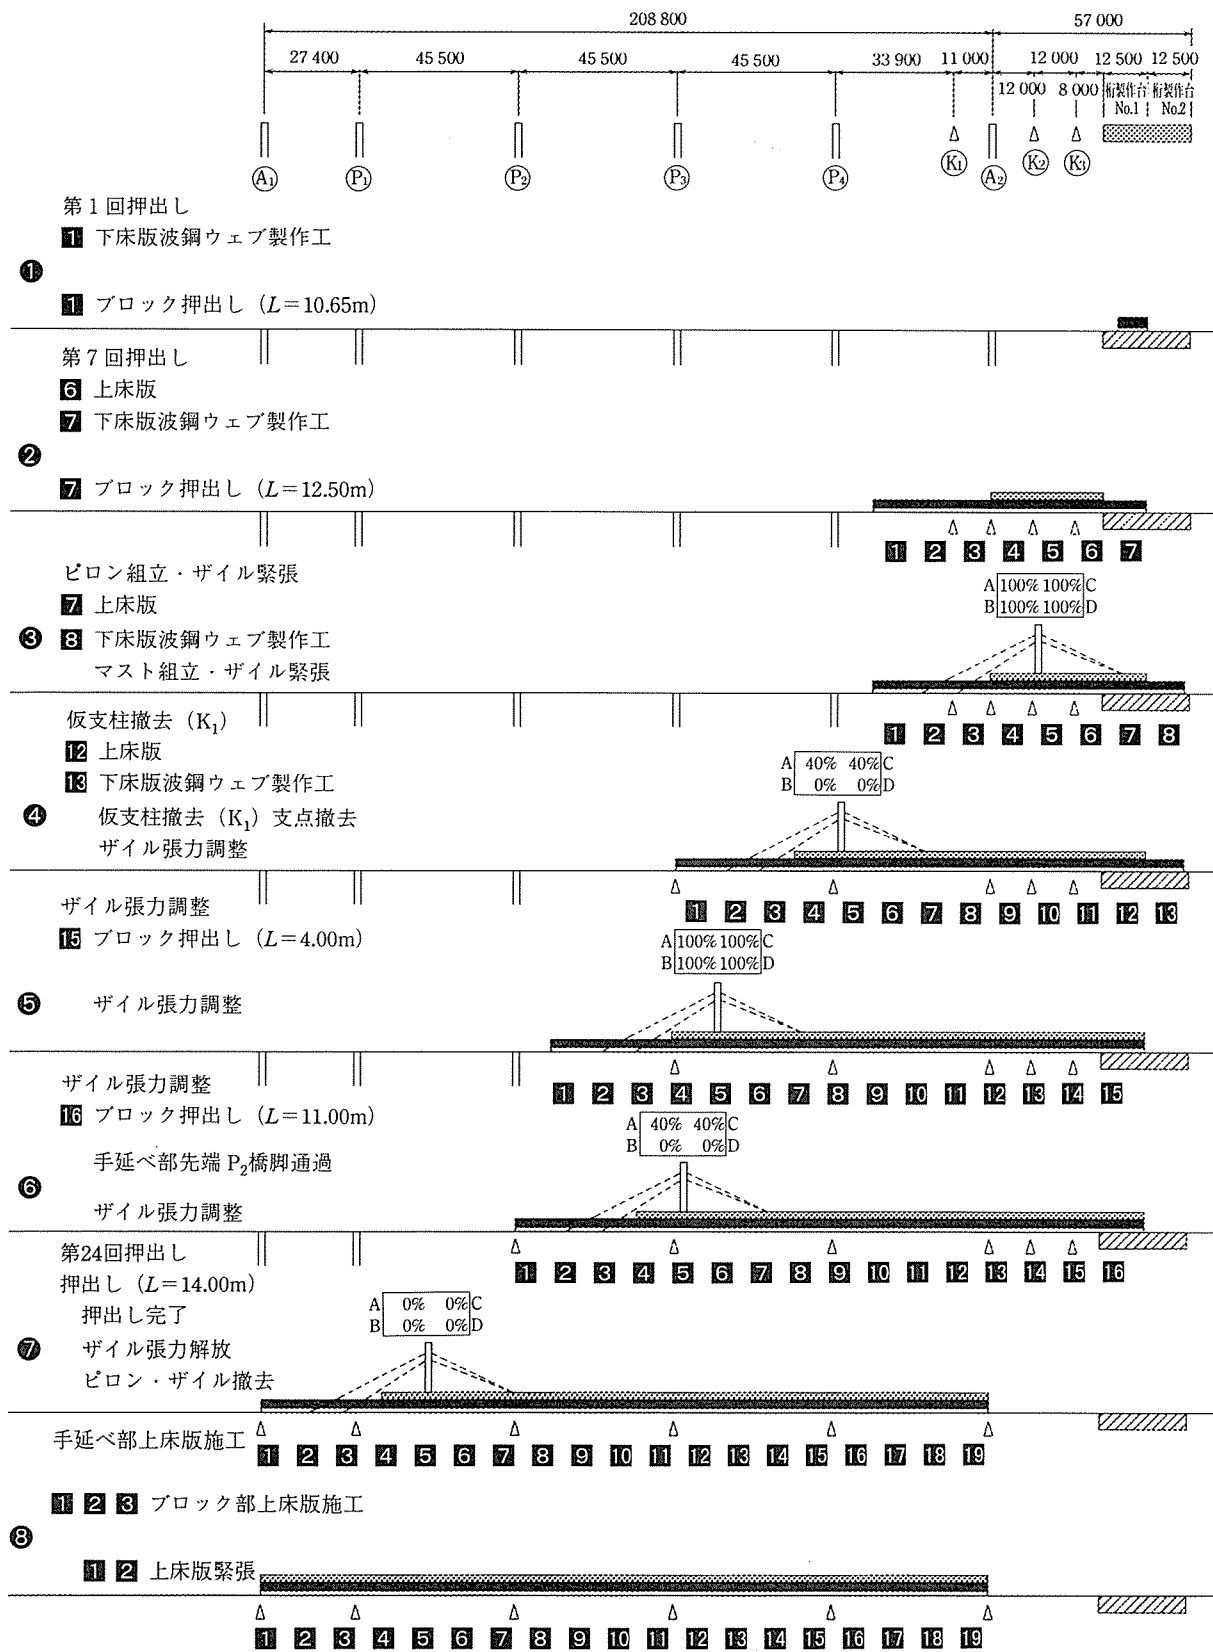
208 800 57 000

27 400 45 500 45 500 45 500 33 900 11 000 12 000 12 500 12 500

12 000 8 000 桁製作台 No.1 桁製作台 No.2

$A_1$ $P_1$ $P_2$ $P_3$ $P_4$ $K_1$ $A_2$ $K_2$ $K_3$

第 1 回押出し
1 下床版波鋼ウェブ製作工

❶

1 ブロック押出し（$L$=10.65m）

第 7 回押出し
6 上床版
7 下床版波鋼ウェブ製作工

❷

7 ブロック押出し（$L$=12.50m）

1 2 3 4 5 6 7

ピロン組立・ザイル緊張
7 上床版
❸ 8 下床版波鋼ウェブ製作工
マスト組立・ザイル緊張

A 100% 100% C
B 100% 100% D

1 2 3 4 5 6 7 8

仮支柱撤去（$K_1$）
12 上床版
13 下床版波鋼ウェブ製作工
❹ 仮支柱撤去（$K_1$）支点撤去
ザイル張力調整

A 40% 40% C
B 0% 0% D

1 2 3 4 5 6 7 8 9 10 11 12 13

ザイル張力調整
15 ブロック押出し（$L$=4.00m）

❺ ザイル張力調整

A 100% 100% C
B 100% 100% D

1 2 3 4 5 6 7 8 9 10 11 12 13 14 15

ザイル張力調整
16 ブロック押出し（$L$=11.00m）

手延べ部先端 $P_2$橋脚通過

❻ ザイル張力調整

A 40% 40% C
B 0% 0% D

第24回押出し
押出し（$L$=14.00m）
押出し完了
❼ ザイル張力解放
ピロン・ザイル撤去

1 2 3 4 5 6 7 8 9 10 11 12 13 14 15 16

A 0% 0% C
B 0% 0% D

手延べ部上床版施工

1 2 3 4 5 6 7 8 9 10 11 12 13 14 15 16 17 18 19

1 2 3 ブロック部上床版施工

❽

1 2 上床版緊張

1 2 3 4 5 6 7 8 9 10 11 12 13 14 15 16 17 18 19